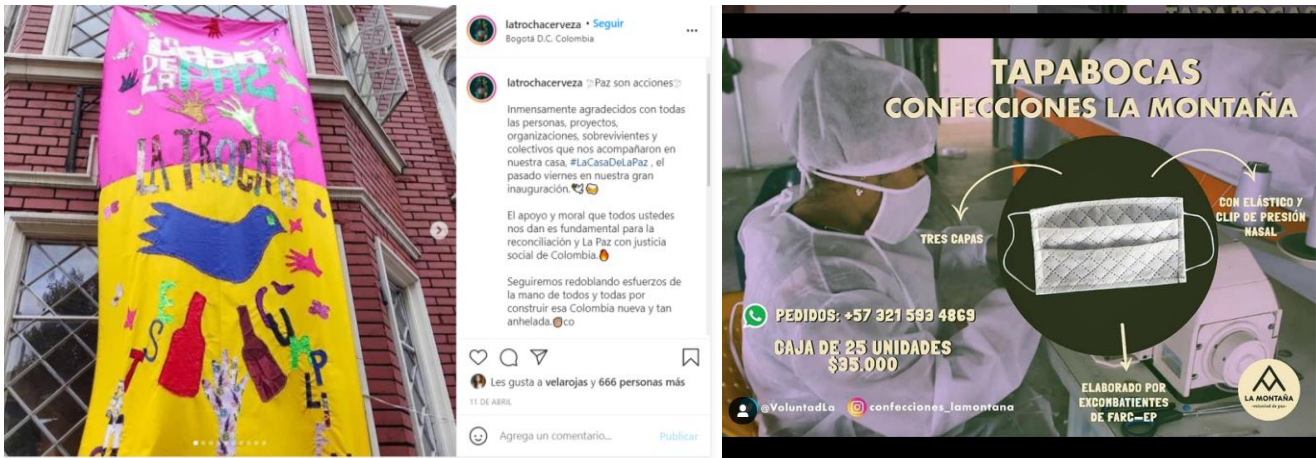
LA CASA DE LA PAZ

LA TROCHA

latrochacerveza • Seguir
Bogotá D.C. Colombia

latrochacerveza Paz son acciones

Inmensamente agradecidos con todas las personas, proyectos, organizaciones, sobrevivientes y colectivos que nos acompañaron en nuestra casa, #LaCasaDeLaPaz , el pasado viernes en nuestra gran inauguración.

El apoyo y moral que todos ustedes nos dan es fundamental para la reconciliación y La Paz con justicia social de Colombia.

Seguiremos redoblando esfuerzos de la mano de todos y todas por construir esa Colombia nueva y tan anhelada. co

Les gusta a velarojas y 666 personas más

11 DE ABRIL

Agrega un comentario...

Publicar

TAPABOCAS
CONFECCIONES LA MONTAÑA

TRES CAPAS

CON ELÁSTICO Y CLIP DE PRESIÓN NASAL

PEDIDOS: +57 321 593 4869

CAJA DE 25 UNIDADES $95.000

ELABORADO POR EXCOMBATIENTES DE FARC-EP

@VoluntadLa

confecciones_lamontana

LA MONTAÑA